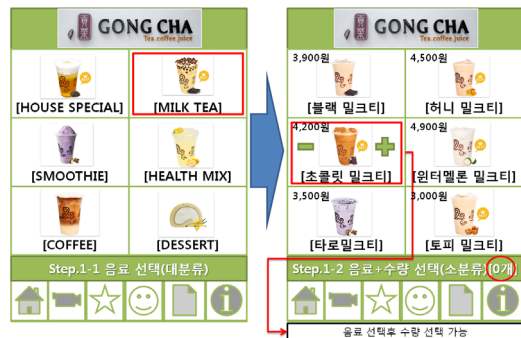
GONG CHA
Tea.coffee.juice

[HOUSE SPECIAL]
[MILK TEA]
[SMOOTHIE]
[HEALTH MIX]
[COFFEE]
[DESSERT]

Step.1-1 음료 선택(대분류)

GONG CHA
Tea.coffee.juice

3,900원
[블랙 밀크티]
4,500원
[허니 밀크티]
4,200원
[초콜릿 밀크티]
4,900원
[윈터멜론 밀크티]
3,500원
[타로밀크티]
3,000원
[토피 밀크티]

Step.1-2 음료+수량 선택(소분류)(0개)

음료 선택후 수량 선택 가능